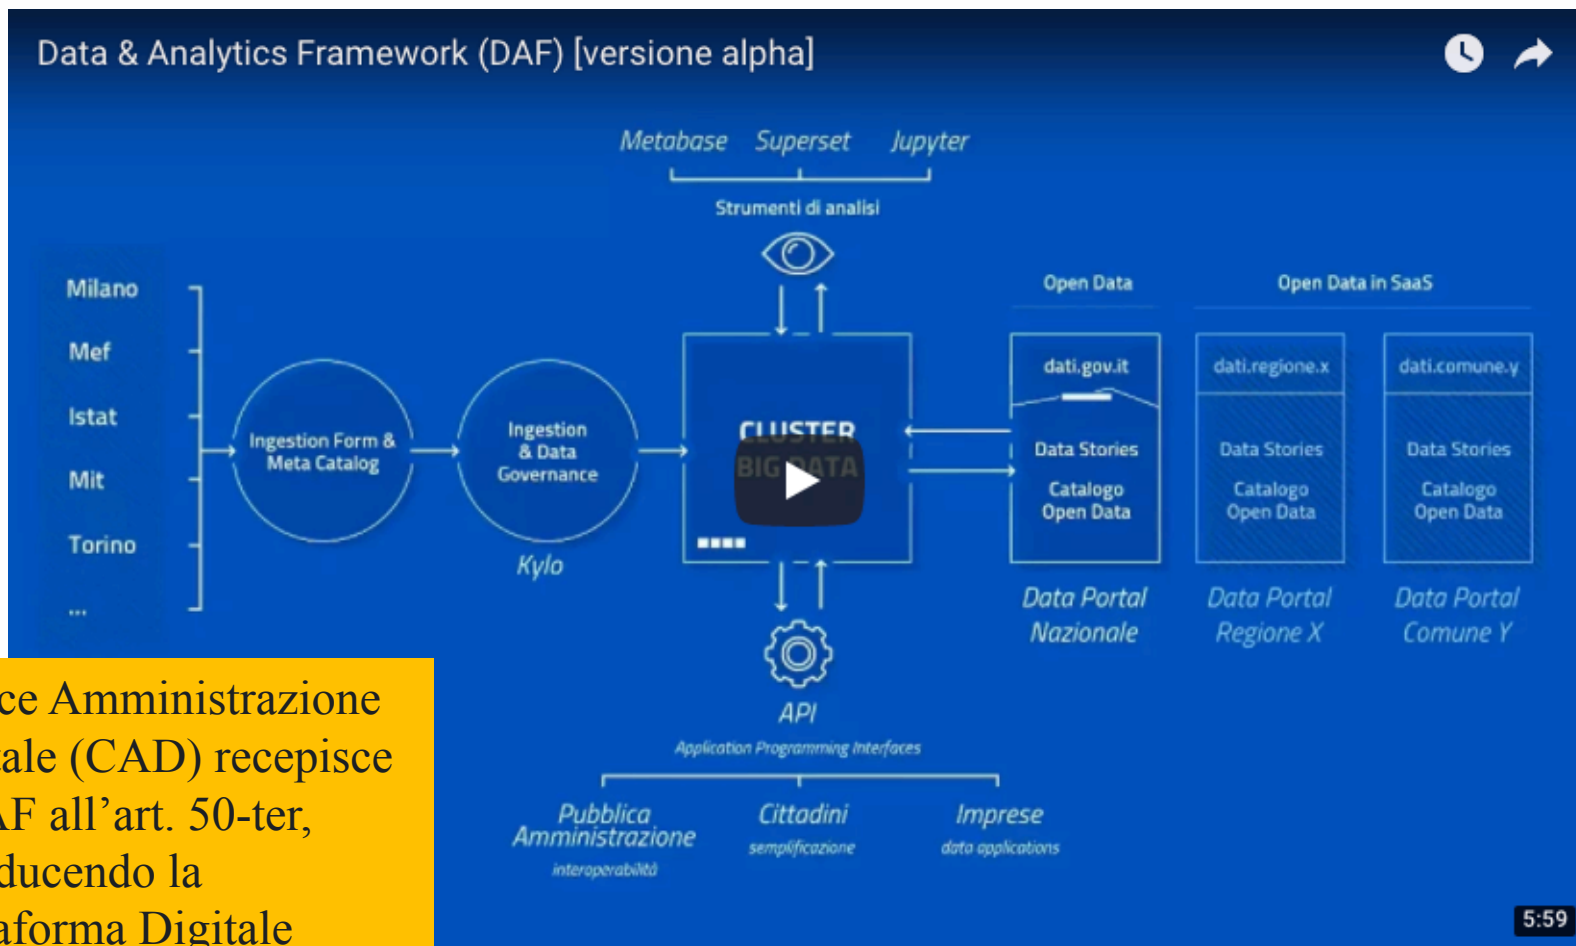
Data & Analytics Framework (DAF) [versione alpha]

Metabase Superset Jupyter

Strumenti di analisi

Milano
Mef
Istat
Mit
Torino
...

Ingestion Form & Meta Catalog

Ingestion & Data Governance

Kylo

CLUSTER BIG DATA

Open Data

Open Data in SaaS

dati.gov.it

Data Stories

Catalogo Open Data

Data Portal Nazionale

dati.regione.x

Data Stories

Catalogo Open Data

Data Portal Regione X

dati.comune.y

Data Stories

Catalogo Open Data

Data Portal Comune Y

API

Application Programming Interfaces

Pubblica Amministrazione
interoperabilità

Cittadini
semplificazione

Imprese
data applications

5:59

ce Amministrazione ale (CAD) recepisce AF all'art. 50-ter, ducendo la aforma Digitale